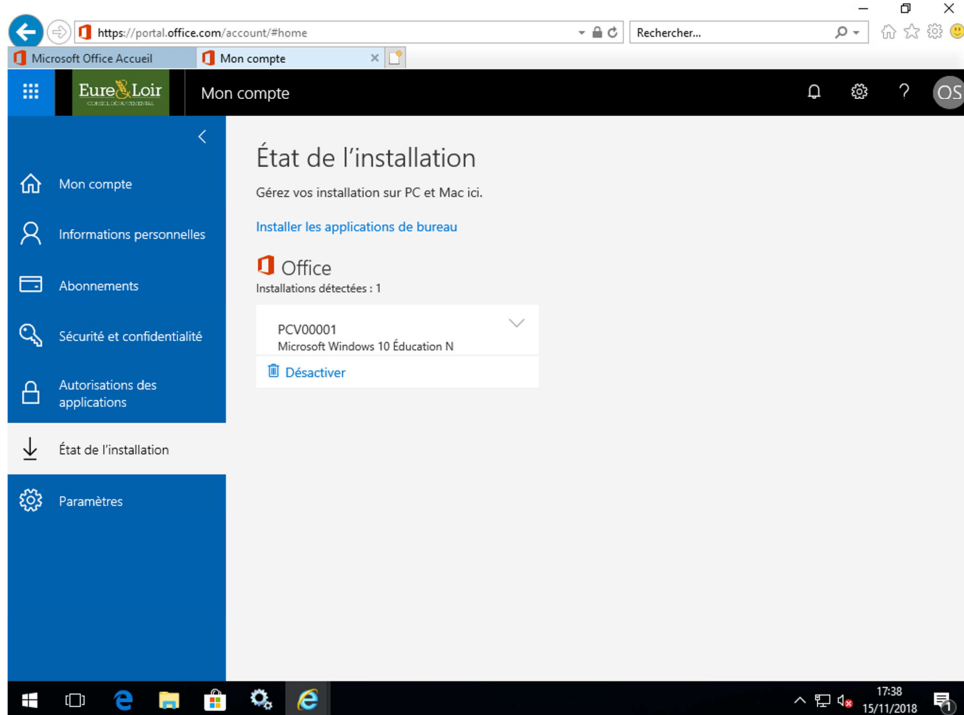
https://portal.office.com/account/#home

Rechercher...

Microsoft Office Accueil

Mon compte

Eure & Loir
CONSEIL DÉPARTEMENTAL

Mon compte

OS

Mon compte

Informations personnelles

Abonnements

Sécurité et confidentialité

Autorisations des applications

État de l'installation

Paramètres

État de l'installation

Gérez vos installation sur PC et Mac ici.

Installer les applications de bureau

Office

Installations détectées : 1

PCV00001
Microsoft Windows 10 Éducation N

Désactiver

17:38
15/11/2018